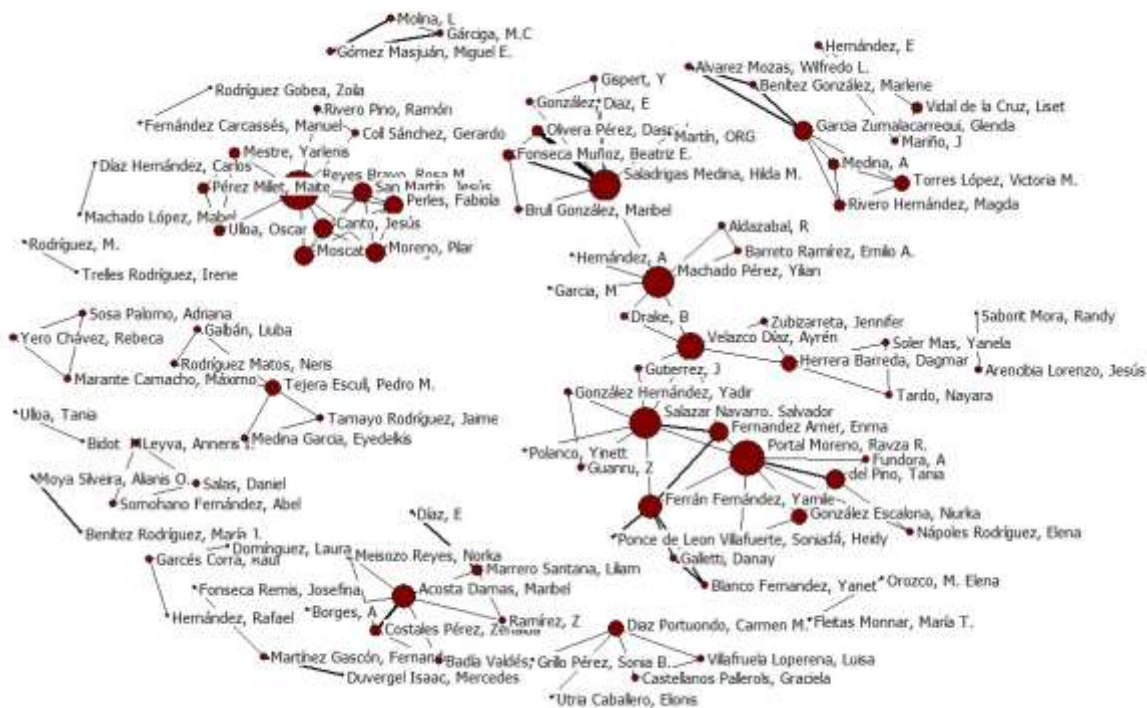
Molina, L
Gárciga, M.C
Gómez Masjuán, Miguel E.
Rodríguez Gobea, Zoila
Rivero Pino, Ramón
Fernández Carcassés, Manuel
Coll Sánchez, Gerardo
Díaz Hernández, Carlos
Mestre, Yarlenis
Reyes Bravo, Rosa M.
Pérez Millet, Maite
San Martín, Jesús
Perles, Fabiola
Machado López, Mabel
Ulloa, Oscar
Canto, Jesús
Moscat
Moreno, Pilar
Rodríguez, M.
Trelles Rodríguez, Irene
Gispert, Y
González
Díaz, E
Olivera Pérez, Dasr
Martín, ORG
Fonseca Muñoz, Beatriz E.
Saladrigas Medina, Hilda M.
Brull González, Maribel
Hernández, E
Alvarez Mozas, Wilfredo L.
Benítez González, Marlene
Vidal de la Cruz, Liset
García Zumalacarregui, Glenda
Mariño, J
Medina, A
Torres López, Victoria M.
Rivero Hernández, Magda
Aldazabal, R
Hernández, A
Barreto Ramírez, Emilio A.
Machado Pérez, Yilan
García, M
Drake, B
Zubizarreta, Jennifer
Velazco Díaz, Ayrén
Sabort Mora, Randy
Soler Mas, Yanela
Herrera Barreda, Dagmar
Arencibia Lorenzo, Jesús
Tardo, Nayara
Gutierrez, J
Sosa Palomo, Adriana
Yero Chávez, Rebeca
Galbán, Liuba
Rodríguez Matos, Neris
Marante Camacho, Máximo
Tejera Escull, Pedro M.
Tamayo Rodríguez, Jaime
Medina García, Eyedelkis
Ulloa, Tania
Bidot
Leyva, Anneris
Moya Silveira, Alianis O.
Salas, Daniel
Somohano Fernández, Abel
Benitez Rodríguez, María I.
González Hernández, Yadir
Salazar Navarro, Salvador
Fernandez Amer, Enma
Portal Moreno, Rayza R.
Polanco, Ynett
Guanru, Z
Fundora, A
del Pino, Tania
Ferrán Fernández, Yamile
González Escalona, Niurka
Nápoles Rodríguez, Elena
Ponce de Leon Villafuerte, Soniadá, Heidy
Galletti, Danay
Blanco Fernandez, Yanet
Orozco, M. Elena
Fleitas Monnar, María T.
Díaz, E
Garcés Corra, Raul
Domínguez, Laura
Meisozo Reyes, Norka
Marrero Santana, Liliam
Fonseca Remis, Josefina
Acosta Damas, Maribel
Borges, A
Hernández, Rafael
Costales Pérez, Zenaida
Ramírez, Z
Díaz Portuondo, Carmen M.
Martínez Gascón, Fernand
Badía Valdés
Grillo Pérez, Sonia B.
Villafruela Loperena, Luisa
Duvergel Isaac, Mercedes
Castellanos Pallerols, Graciela
Utria Caballero, Elionis